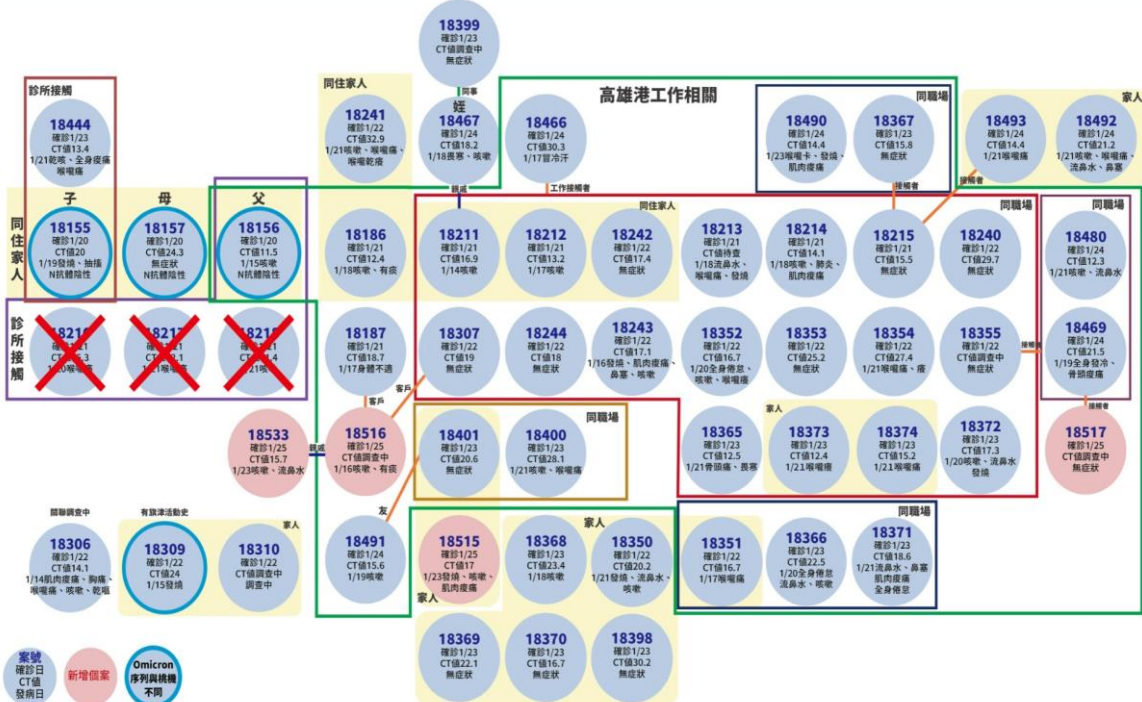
18399
確診1/23
CT值調查中
無症狀

同事

高雄港工作相關

診所接觸

18444
確診1/23
CT值13.4
1/21乾咳、全身痠痛
喉嚨痛

同住家人

18241
確診1/22
CT值32.9
1/21咳嗽、喉嚨痛、喉嚨乾癢

姪

18467
確診1/24
CT值18.2
1/18畏寒、咳嗽

18466
確診1/24
CT值30.3
1/17冒冷汗

同職場

18490
確診1/24
CT值14.4
1/23喉嚨卡、發燒、肌肉痠痛

18367
確診1/23
CT值15.8
無症狀

18493
確診1/24
CT值14.4
1/21喉嚨痛

家人

18492
確診1/24
CT值21.2
1/21咳嗽、喉嚨痛、流鼻水、鼻塞

子

母

父

同住家人

18155
確診1/20
CT值20
1/19發燒、抽搐
N抗體陰性

18157
確診1/20
CT值24.3
無症狀
N抗體陰性

18156
確診1/20
CT值11.5
1/15咳嗽
N抗體陰性

親戚

工作接觸者

同住家人

接觸者

接觸者

同職場

同職場

18186
確診1/21
CT值12.4
1/18咳嗽、有痰

18211
確診1/21
CT值16.9
1/14咳嗽

18212
確診1/21
CT值13.2
1/17咳嗽

18242
確診1/22
CT值17.4
無症狀

18213
確診1/21
CT值待查
1/18流鼻水、喉嚨痛、發燒

18214
確診1/21
CT值14.1
1/18咳嗽、肺炎、肌肉痠痛

18215
確診1/21
CT值15.5
無症狀

18240
確診1/22
CT值29.7
無症狀

18480
確診1/24
CT值12.3
1/21咳嗽、流鼻水

診所接觸

18187
確診1/21
CT值18.7
1/17身體不適

18307
確診1/22
CT值19
無症狀

18244
確診1/22
CT值18
無症狀

18243
確診1/22
CT值17.1
1/16發燒、肌肉痠痛、鼻塞、咳嗽

18352
確診1/22
CT值16.7
1/20全身倦怠、咳嗽、喉嚨痛

18353
確診1/22
CT值25.2
無症狀

18354
確診1/22
CT值27.4
1/21喉嚨痛、痰

18355
確診1/22
CT值調查中
無症狀

接觸者

18469
確診1/24
CT值21.5
1/19全身發冷、骨頭痠痛

客戶

客戶

同職場

接觸者

18533
確診1/25
CT值15.7
1/23咳嗽、流鼻水

親戚

18516
確診1/25
CT值調查中
1/16咳嗽、有痰

18401
確診1/23
CT值20.6
無症狀

18400
確診1/23
CT值28.1
1/21咳嗽、喉嚨痛

18365
確診1/23
CT值12.5
1/21骨頭痛、畏寒

家人

18373
確診1/23
CT值12.4
1/21喉嚨痛

18374
確診1/23
CT值15.2
1/21喉嚨痛

18372
確診1/23
CT值17.3
1/20咳嗽、流鼻水
發燒

18517
確診1/25
CT值調查中
無症狀

關聯調查中

有旅遊活動史

家人

友

家人

同職場

18306
確診1/22
CT值14.1
1/14肌肉痠痛、胸痛、喉嚨痛、咳嗽、乾嘔

18309
確診1/22
CT值24
1/15發燒

18310
確診1/22
CT值調查中
調查中

18491
確診1/24
CT值15.6
1/19咳嗽

18515
確診1/25
CT值17
1/23發燒、咳嗽、肌肉痠痛

18368
確診1/23
CT值23.4
1/18咳嗽

18350
確診1/22
CT值20.2
1/21發燒、流鼻水、咳嗽

18351
確診1/22
CT值16.7
1/17喉嚨痛

18366
確診1/23
CT值22.5
1/20全身倦怠
流鼻水、咳嗽

18371
確診1/23
CT值18.6
1/21流鼻水、鼻塞
肌肉痠痛
全身倦怠

家人

18369
確診1/23
CT值22.1
無症狀

18370
確診1/23
CT值16.7
無症狀

18398
確診1/23
CT值30.2
無症狀

案號
確診日
CT值
發病日

新增個案

Omicron
序列與桃機
不同